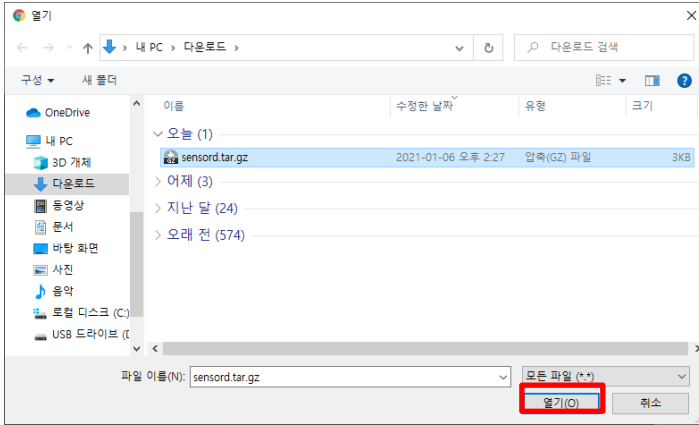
열기

내 PC › 다운로드 ›

다운로드 검색

구성 ▾ 새 폴더

OneDrive
내 PC
3D 개체
다운로드
동영상
문서
바탕 화면
사진
음악
로컬 디스크 (C:)
USB 드라이브 (D

| 이름 | 수정한 날짜 | 유형 | 크기 |
|---|---|---|---|
| ∨ 오늘 (1) | | | |
| sensord.tar.gz | 2021-01-06 오후 2:27 | 압축(GZ) 파일 | 3KB |
| › 어제 (3) | | | |
| › 지난 달 (24) | | | |
| › 오래 전 (574) | | | |

파일 이름(N): sensord.tar.gz

모든 파일 (*.*)

열기(O)

취소